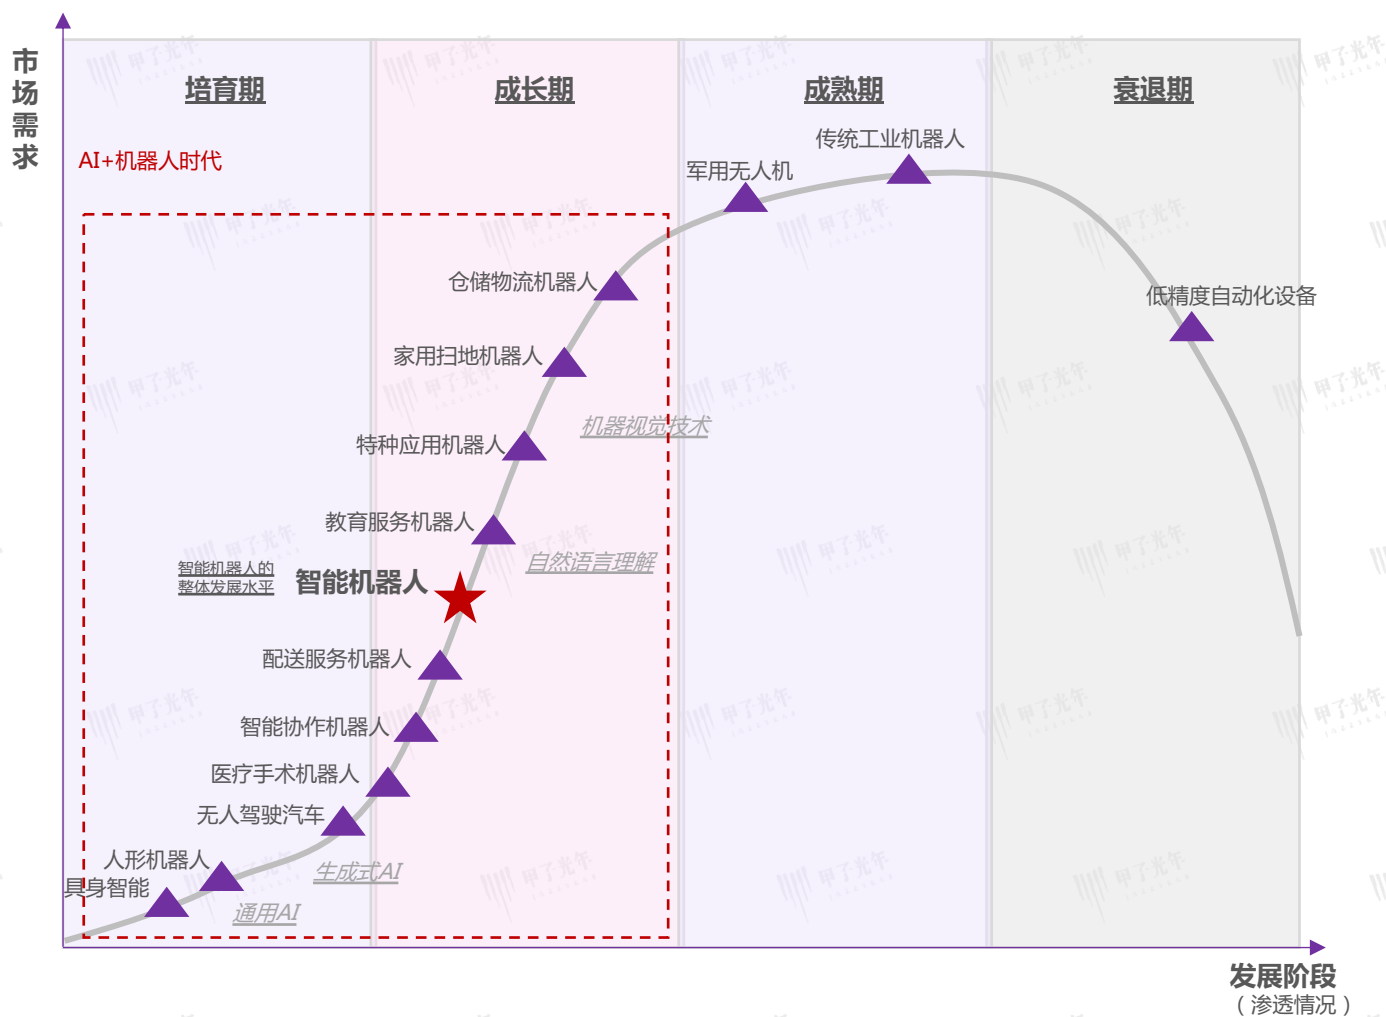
市场需求

培育期

成长期

成熟期

衰退期

AI+机器人时代

传统工业机器人

军用无人机

仓储物流机器人

低精度自动化设备

家用扫地机器人

机器视觉技术

特种应用机器人

教育服务机器人

自然语言理解

智能机器人的整体发展水平

智能机器人

配送服务机器人

智能协作机器人

医疗手术机器人

无人驾驶汽车

人形机器人

具身智能

生成式AI

通用AI

发展阶段
（渗透情况）